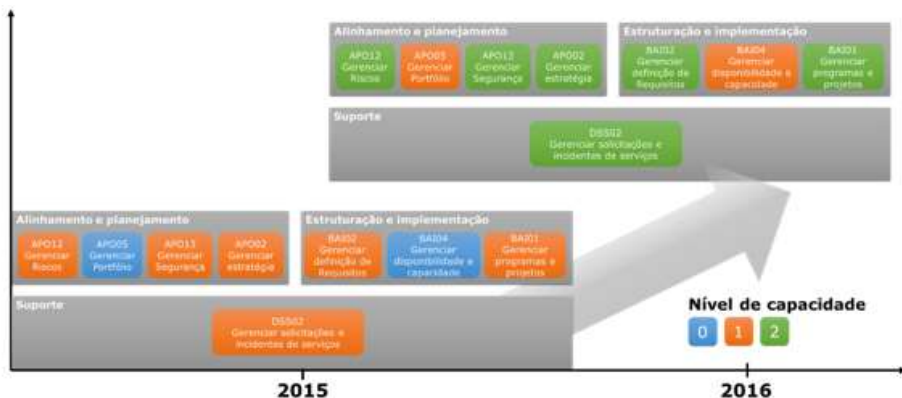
Alinhamento e planejamento

APO12 Gerenciar Riscos

APO05 Gerenciar Portfólio

APO13 Gerenciar Segurança

APO02 Gerenciar estratégia

Estruturação e implementação

BAI02 Gerenciar definição de Requisitos

BAI04 Gerenciar disponibilidade e capacidade

BAI01 Gerenciar programas e projetos

Suporte

DSS02 Gerenciar solicitações e incidentes de serviços

Alinhamento e planejamento

APO12 Gerenciar Riscos

APO05 Gerenciar Portfólio

APO13 Gerenciar Segurança

APO02 Gerenciar estratégia

Estruturação e implementação

BAI02 Gerenciar definição de Requisitos

BAI04 Gerenciar disponibilidade e capacidade

BAI01 Gerenciar programas e projetos

Suporte

DSS02 Gerenciar solicitações e incidentes de serviços

Nível de capacidade

0 1 2

2015

2016